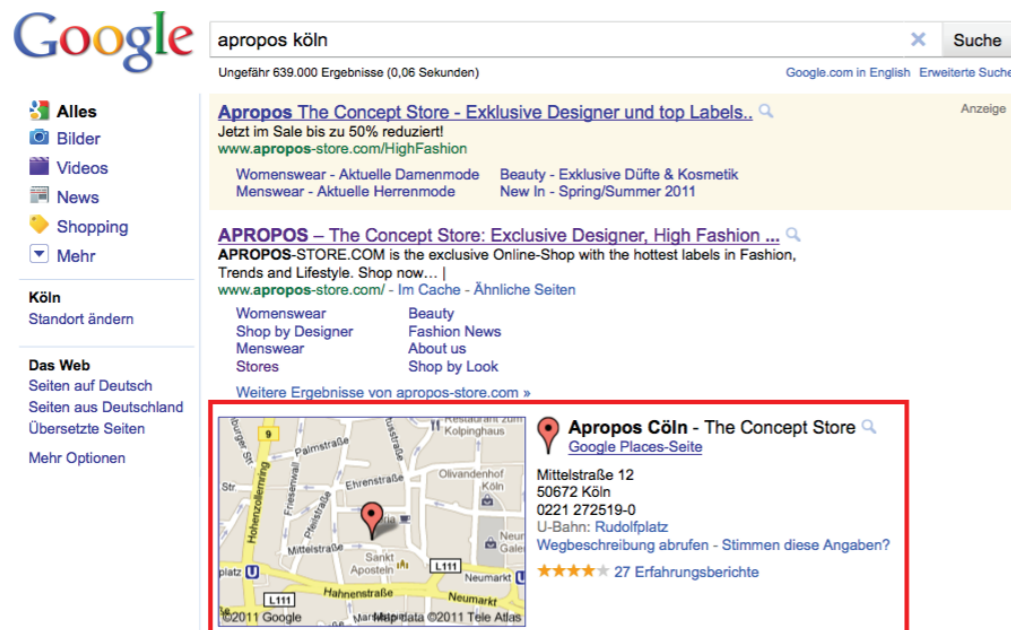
Google

apropos köln

Suche

Ungefähr 639.000 Ergebnisse (0,06 Sekunden)

Google.com in English Erweiterte Suche

Alles
Bilder
Videos
News
Shopping
Mehr

Köln
Standort ändern

Das Web
Seiten auf Deutsch
Seiten aus Deutschland
Übersetzte Seiten

Mehr Optionen

Anzeige

Apropos The Concept Store - Exklusive Designer und top Labels..
Jetzt im Sale bis zu 50% reduziert!
www.apropos-store.com/HighFashion

Womenswear - Aktuelle Damenmode
Menswear - Aktuelle Herrenmode
Beauty - Exklusive Düfte & Kosmetik
New In - Spring/Summer 2011

APROPOS – The Concept Store: Exclusive Designer, High Fashion ...
APROPOS-STORE.COM is the exclusive Online-Shop with the hottest labels in Fashion, Trends and Lifestyle. Shop now… |
www.apropos-store.com/ - Im Cache - Ähnliche Seiten

Womenswear
Shop by Designer
Menswear
Stores
Beauty
Fashion News
About us
Shop by Look

Weitere Ergebnisse von apropos-store.com »

Restaurant zum Kolpinghaus
9
Palmstraße
Hohenzollernring
Friesenwall
Ehrenstraße
Pfeilstraße
Str.
Olivandenhof
Mittelstraße
Sankt Aposteln
Neumarkt
L111
Hahnenstraße
Neumarkt
platz
©2011 Google
Map data ©2011 Tele Atlas

Apropos Cöln - The Concept Store
Google Places-Seite

Mittelstraße 12
50672 Köln
0221 272519-0
U-Bahn: Rudolfplatz
Wegbeschreibung abrufen - Stimmen diese Angaben?
27 Erfahrungsberichte